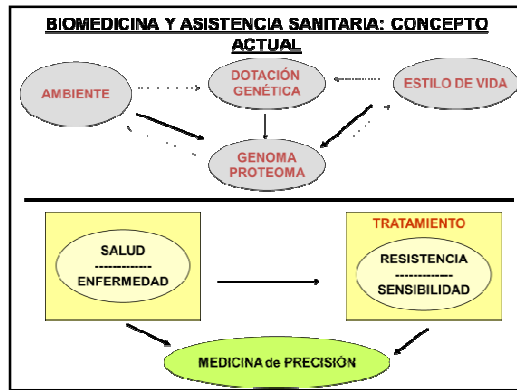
BIOMEDICINA Y ASISTENCIA SANITARIA: CONCEPTO ACTUAL

AMBIENTE

DOTACIÓN GENÉTICA

ESTILO DE VIDA

GENOMA PROTEOMA

SALUD
------------
ENFERMEDAD

TRATAMIENTO

RESISTENCIA
------------
SENSIBILIDAD

MEDICINA de PRECISIÓN